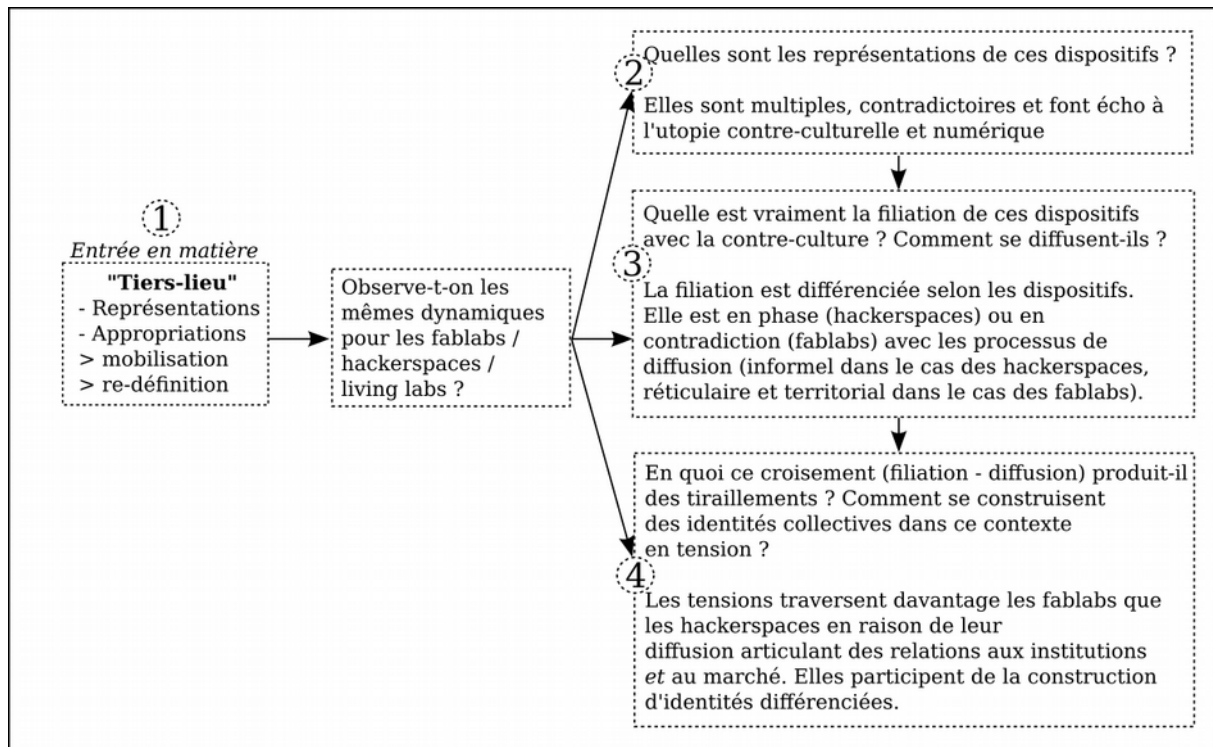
1
Entrée en matière

"Tiers-lieu"
- Représentations
- Appropriations
> mobilisation
> re-définition

Observe-t-on les mêmes dynamiques pour les fablabs / hackerspaces / living labs ?

2
Quelles sont les représentations de ces dispositifs ?

Elles sont multiples, contradictoires et font écho à l'utopie contre-culturelle et numérique

3
Quelle est vraiment la filiation de ces dispositifs avec la contre-culture ? Comment se diffusent-ils ?

La filiation est différenciée selon les dispositifs. Elle est en phase (hackerspaces) ou en contradiction (fablabs) avec les processus de diffusion (informel dans le cas des hackerspaces, réticulaire et territorial dans le cas des fablabs).

4
En quoi ce croisement (filiation - diffusion) produit-il des tiraillements ? Comment se construisent des identités collectives dans ce contexte en tension ?

Les tensions traversent davantage les fablabs que les hackerspaces en raison de leur diffusion articulant des relations aux institutions et au marché. Elles participent de la construction d'identités différenciées.